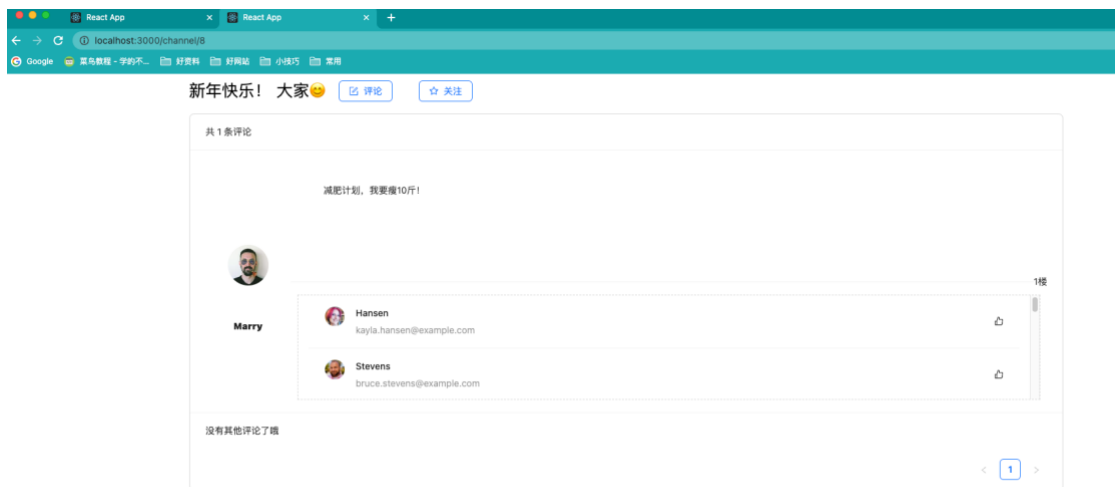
React App ×
React App ×
+
localhost:3000/channel/8
Google 菜鸟教程 - 学的不... 好资料 好网站 小技巧 常用

新年快乐！ 大家😊 评论 关注

共 1 条评论

减肥计划，我要瘦10斤！

Marry

1楼

Hansen
kayla.hansen@example.com

Stevens
bruce.stevens@example.com

没有其他评论了哦

‹ 1 ›